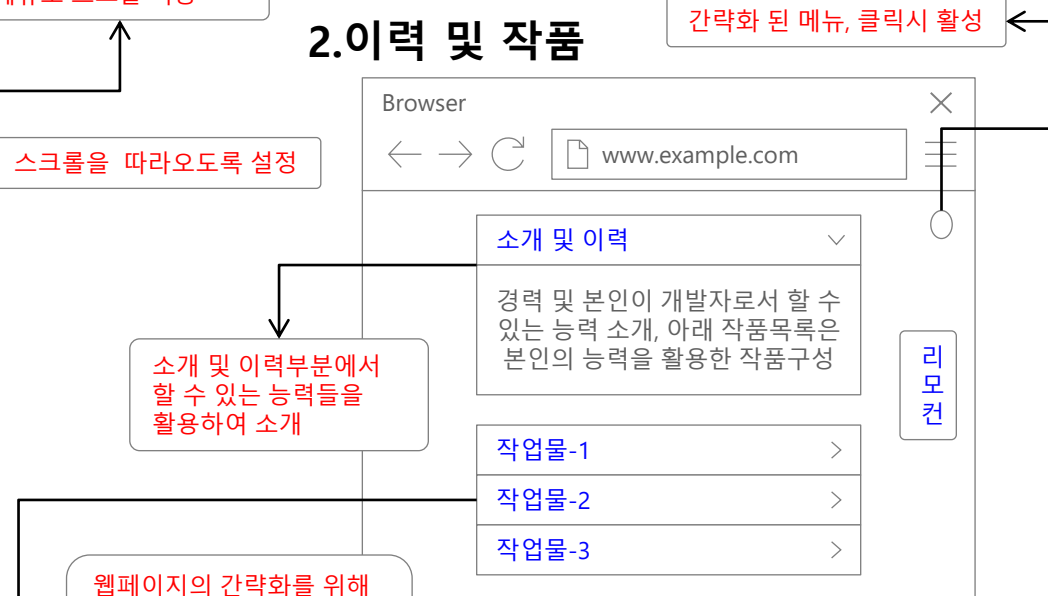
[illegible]

2.이력 및 작품

간략화 된 메뉴, 클릭시 활성

Browser

www.example.com

스크롤을 따라오도록 설정

소개 및 이력

경력 및 본인이 개발자로서 할 수 있는 능력 소개, 아래 작품목록은 본인의 능력을 활용한 작품구성

리모컨

소개 및 이력부분에서 할 수 있는 능력들을 활용하여 소개

작업물-1

작업물-2

작업물-3

웹페이지의 간략화를 위해